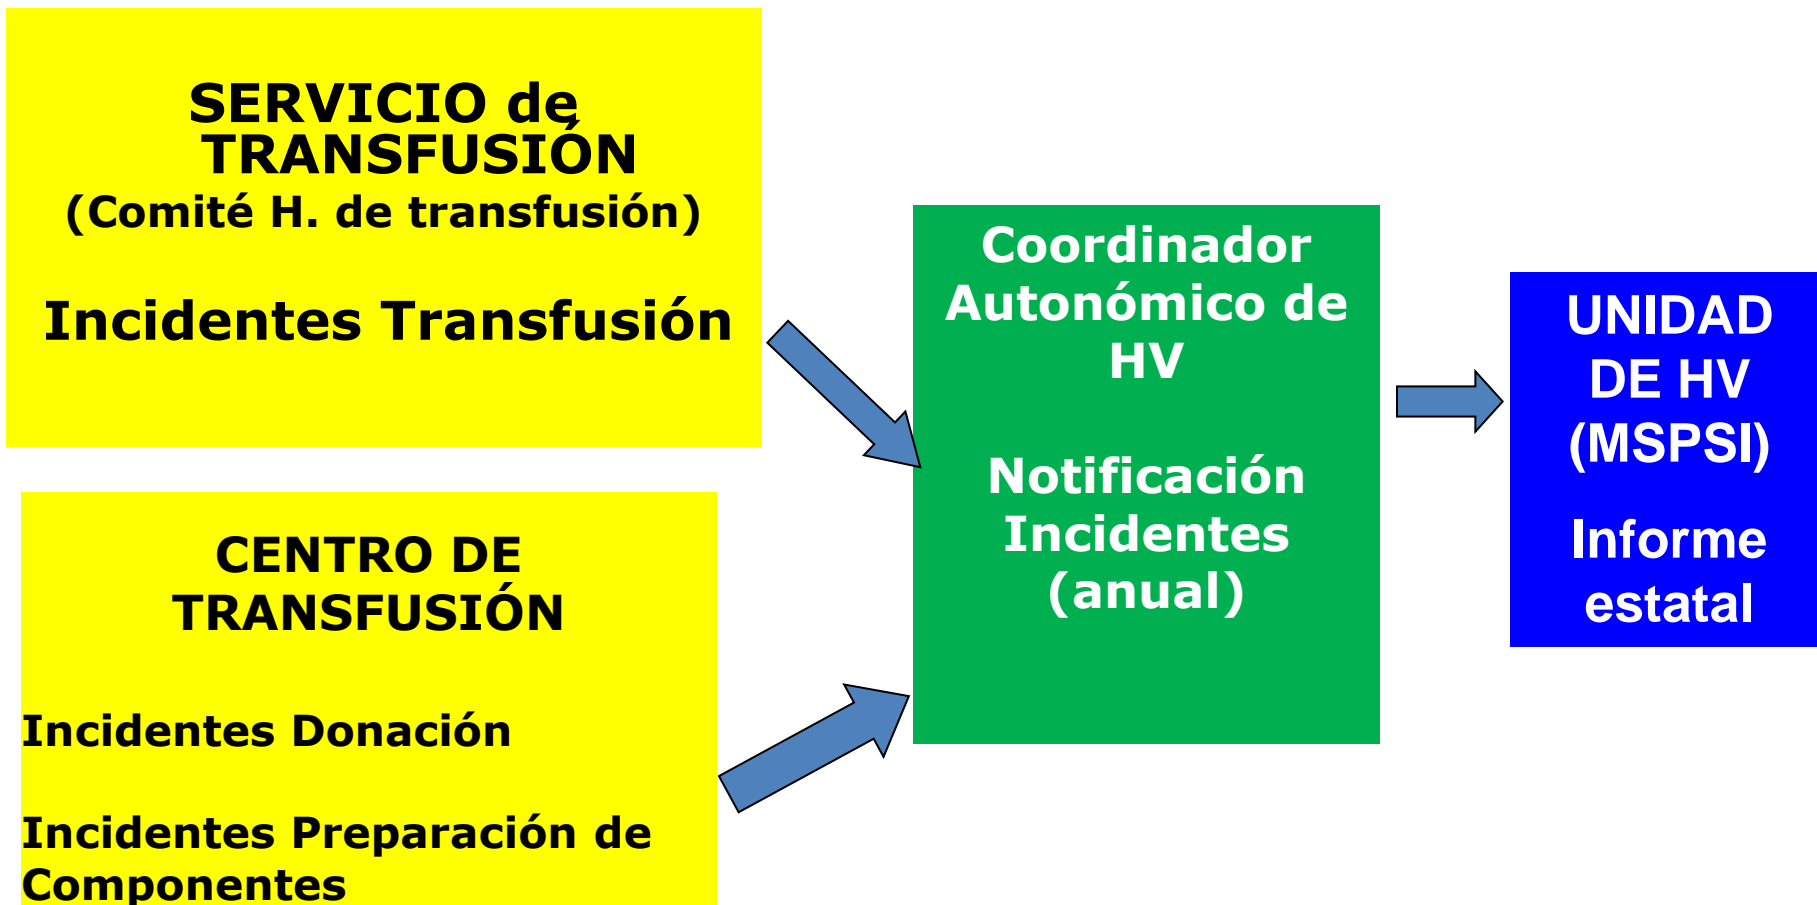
SERVICIO de TRANSFUSIÓN
(Comité H. de transfusión)

Incidentes Transfusión

CENTRO DE TRANSFUSIÓN

Incidentes Donación

Incidentes Preparación de Componentes

Coordinador Autonómico de HV

Notificación Incidentes (anual)

UNIDAD DE HV (MSPSI)

Informe estatal